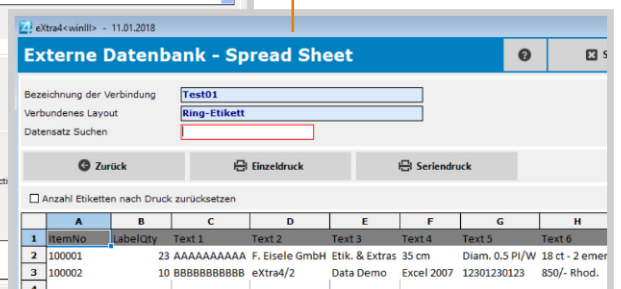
eXtra4<winIII> - 11.01.2018

Externe Datenbank - Spread Sheet

S

Bezeichnung der Verbindung Test01
Verbundenes Layout Ring-Etikett
Datensatz Suchen

Zurück
Einzeldruck
Seriendruck

Anzahl Etiketten nach Druck zurücksetzen

|   | A | B | C | D | E | F | G | H |
|---|---|---|---|---|---|---|---|---|
| 1 | ItemNo | LabelQty | Text 1 | Text 2 | Text 3 | Text 4 | Text 5 | Text 6 |
| 2 | 100001 | 23 | AAAAAAAAAA | F. Eisele GmbH | Etik. & Extras | 35 cm | Diam. 0.5 PI/W | 18 ct - 2 emer |
| 3 | 100002 | 10 | BBBBBBBBBB | eXtra4/2 | Data Demo | Excel 2007 | 12301230123 | 850/- Rhod. |
| 4 |   |   |   |   |   |   |   |   |